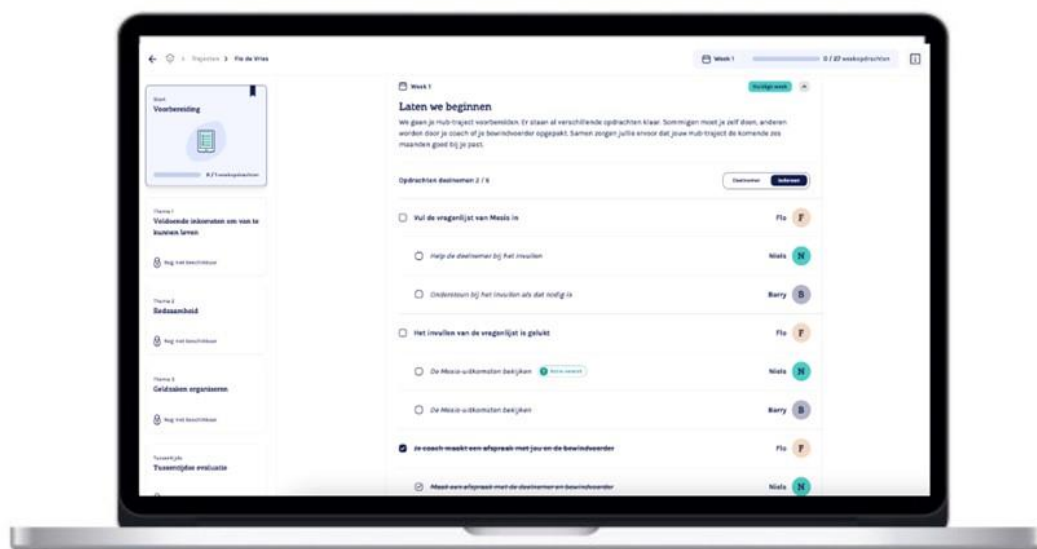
Trajecten > Flo de Vries

Week 1

0 / 27 weekopdrachten

Start
Voorbereiding

0 / 7 weekopdrachten

Thema 1
Voldoende inkomsten om van te kunnen leven

Nog niet beschikbaar

Thema 2
Bedsaamheid

Nog niet beschikbaar

Thema 3
Geldzaken organiseren

Nog niet beschikbaar

Tussentijds
Tussentijdse evaluatie

Week 1

Huidige week

Laten we beginnen

We gaan je Hub-traject voorbereiden. Er staan al verschillende opdrachten klaar. Sommigen moet je zelf doen, anderen worden door je coach of je bewindvoerder opgepakt. Samen zorgen jullie ervoor dat jouw Hub-traject de komende zes maanden goed bij je past.

Opdrachten deelnemen 2 / 6

Deelnemer

Iedereen

Vul de vragenlijst van Mesis in

Flo F

Help de deelnemer bij het invullen

Niels N

Ondersteun bij het invullen als dat nodig is

Barry B

Het invullen van de vragenlijst is gelukt

Flo F

De Mesis-uitkomsten bekijken

Niels N

De Mesis-uitkomsten bekijken

Barry B

Je coach maakt een afspraak met jou en de bewindvoerder

Flo F

Maak een afspraak met de deelnemer en bewindvoerder

Niels N